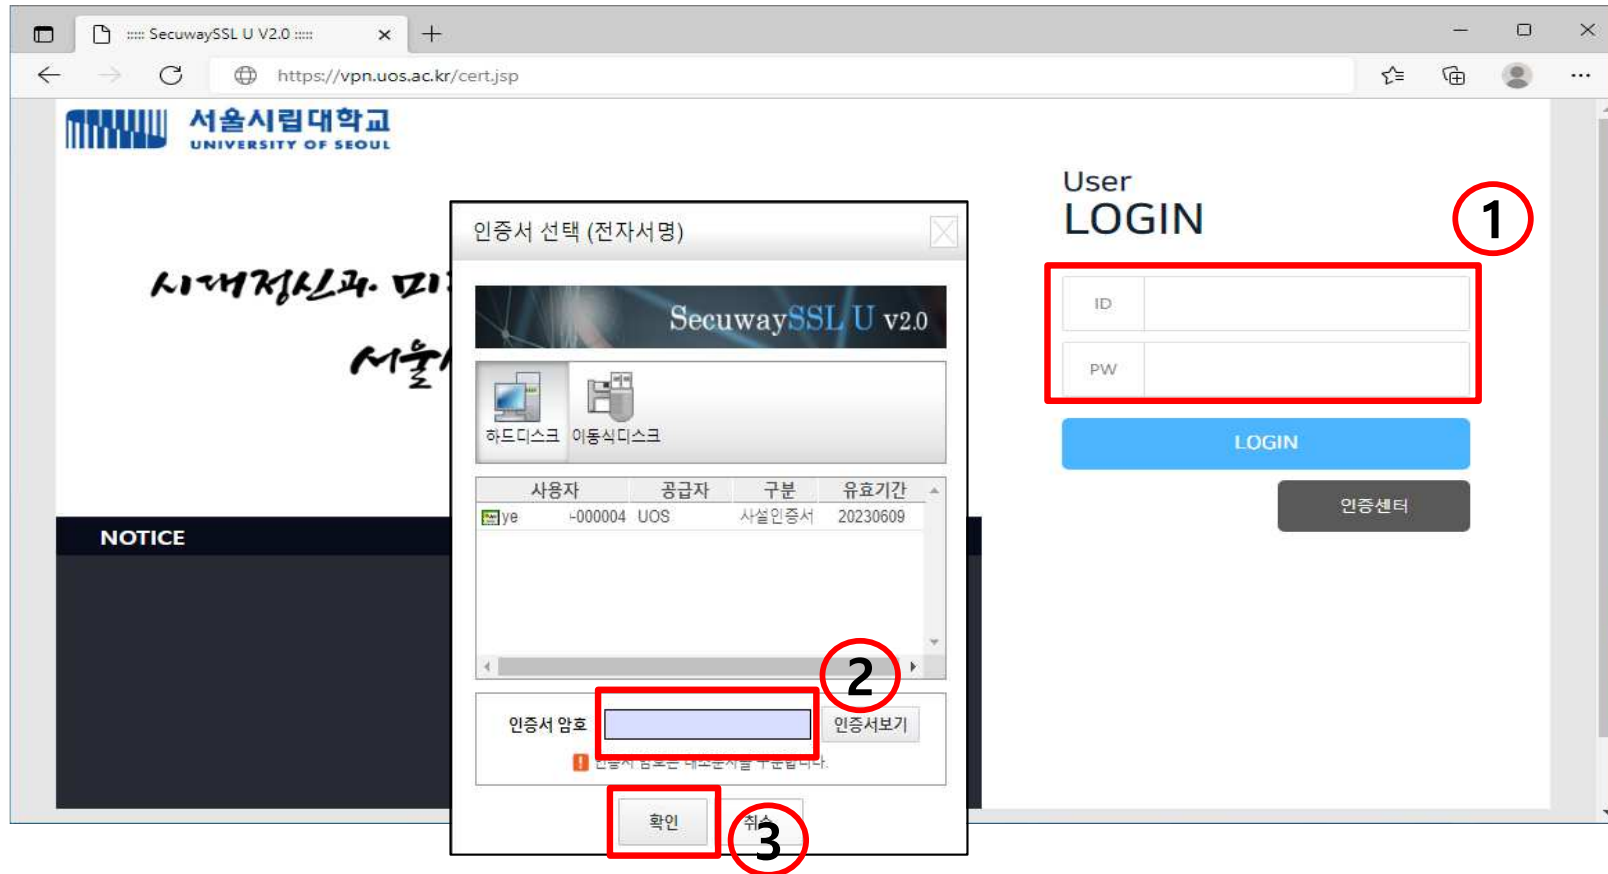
:::: SecuwaySSL U V2.0 ::::

https://vpn.uos.ac.kr/cert.jsp

서울시립대학교
UNIVERSITY OF SEOUL

시대정신과 미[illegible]
서울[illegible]

NOTICE

인증서 선택 (전자서명)

SecuwaySSL U v2.0

하드디스크 이동식디스크

| 사용자 | 공급자 | 구분 | 유효기간 |
|---|---|---|---|
| ye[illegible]-000004 | UOS | 사설인증서 | 20230609 |

2

인증서 암호 인증서보기

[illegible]

확인 취소

3

User
LOGIN

1

ID
PW

LOGIN

인증센터